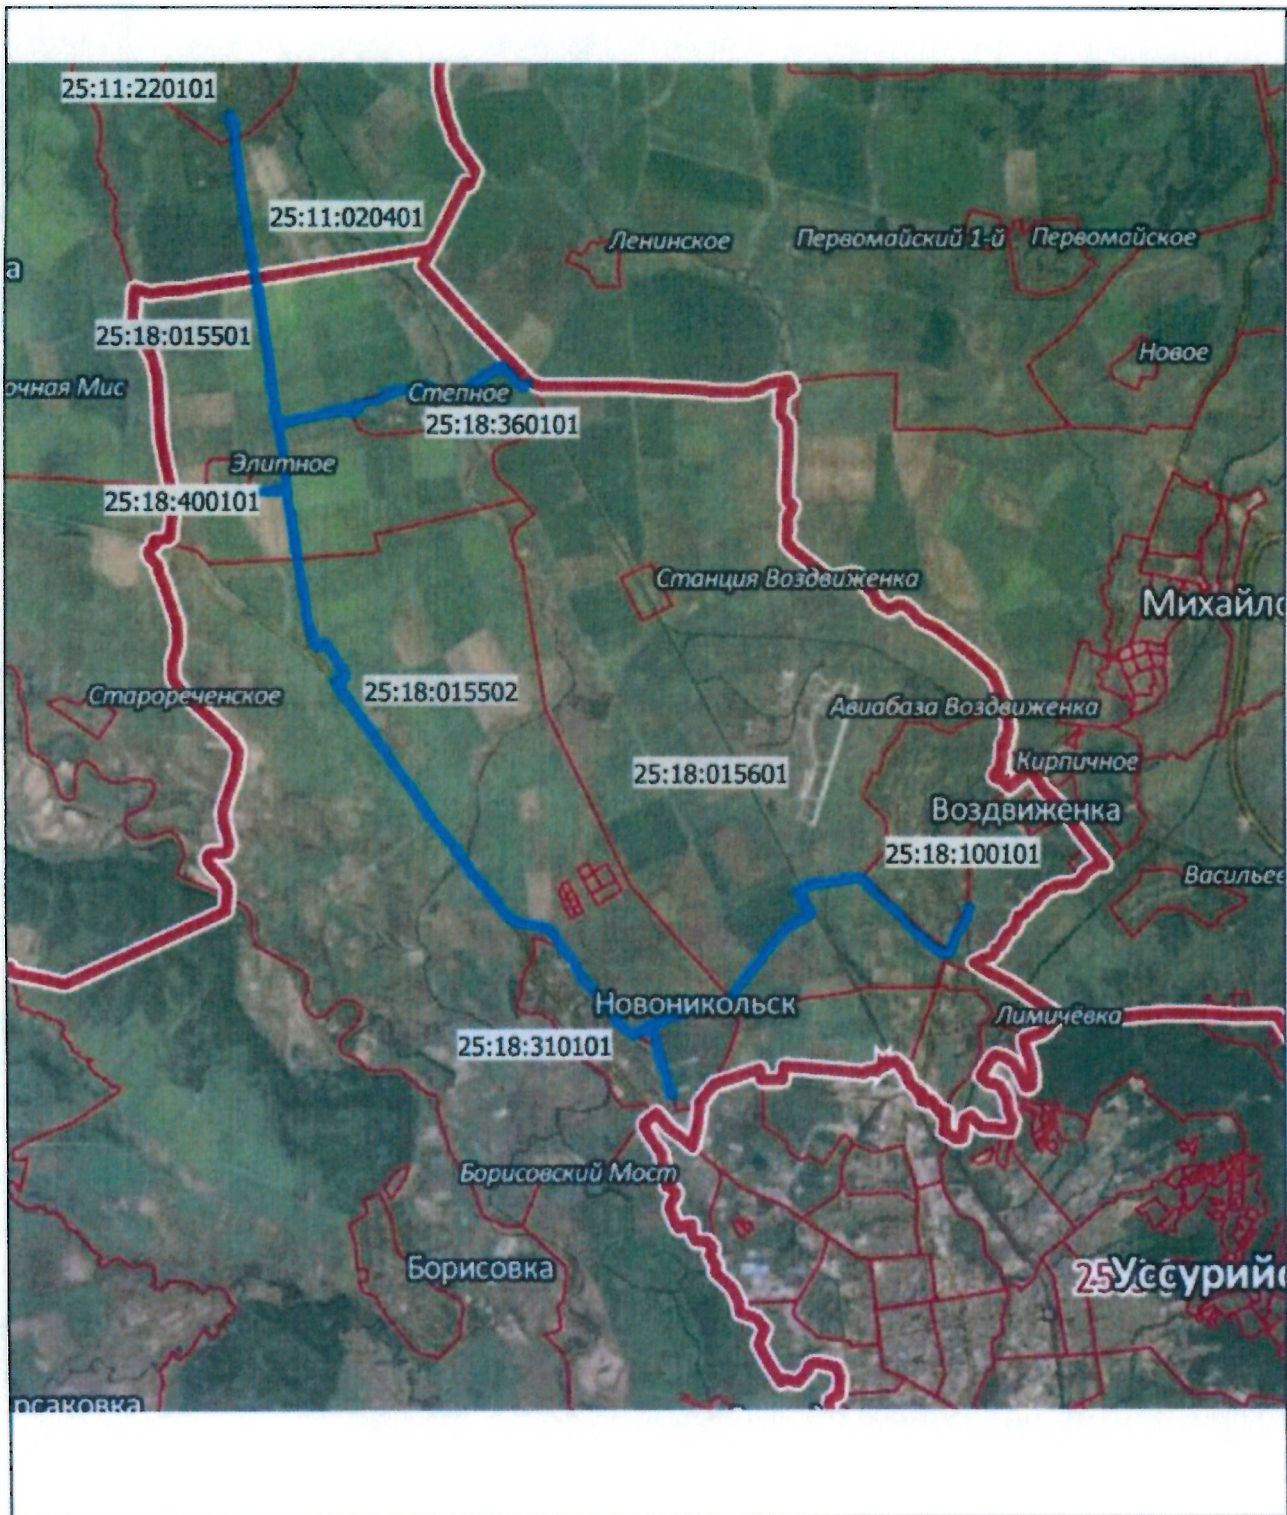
25:11:220101

25:11:020401

Ленинское

Первомайский 1-й

Первомайское

а

25:18:015501

Новое

очная Мис

Степное

25:18:360101

Элитное

25:18:400101

Станция Воздвиженка

Михайло

Старореченское

25:18:015502

Авиабаза Воздвиженка

Кирпичное

25:18:015601

Воздвиженка

25:18:100101

Васильев

Новоникольск

Лимичёвка

25:18:310101

Борисовский Мост

Борисовка

25 Уссурийс

рсаковка